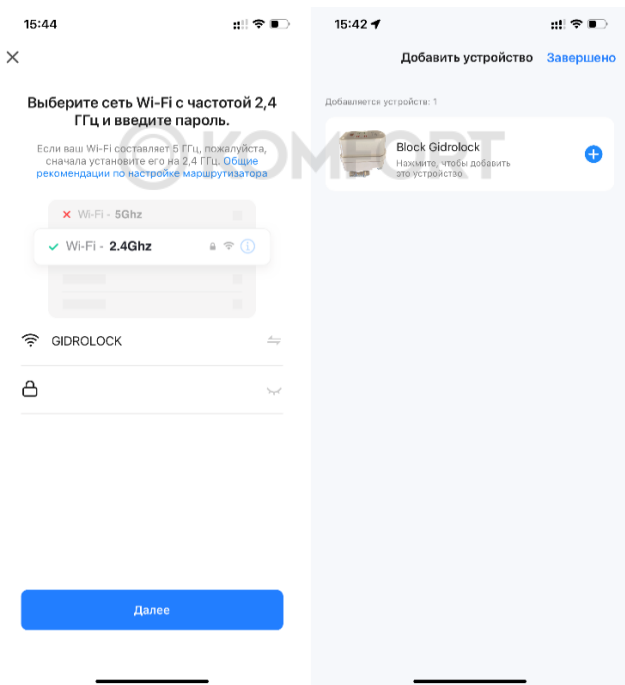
15:44

Выберите сеть Wi-Fi с частотой 2,4 ГГц и введите пароль.

Если ваш Wi-Fi составляет 5 ГГц, пожалуйста, сначала установите его на 2,4 ГГц. Общие рекомендации по настройке маршрутизатора

Wi-Fi - 5Ghz

Wi-Fi - 2.4Ghz

GIDROLOCK

Далее

KOMFORT

15:42

Добавить устройство Завершено

Добавляется устройство: 1

Block Gidrolock
Нажмите, чтобы добавить это устройство